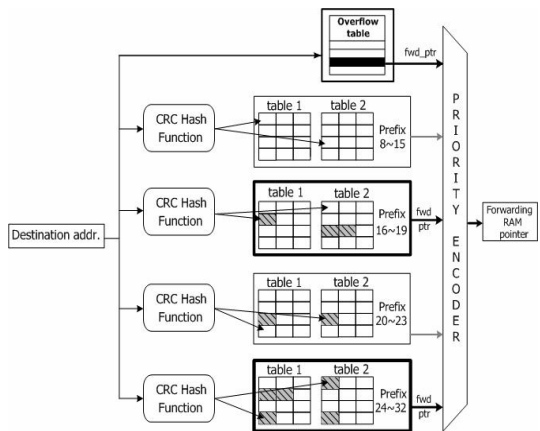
Overflow table

fwd_ptr

CRC Hash Function

table 1 table 2

Prefix 8~15

CRC Hash Function

table 1 table 2

Prefix 16~19

fwd ptr

Destination addr.

CRC Hash Function

table 1 table 2

Prefix 20~23

CRC Hash Function

table 1 table 2

Prefix 24~32

fwd ptr

P R I O R I T Y E N C O D E R

Forwarding RAM pointer